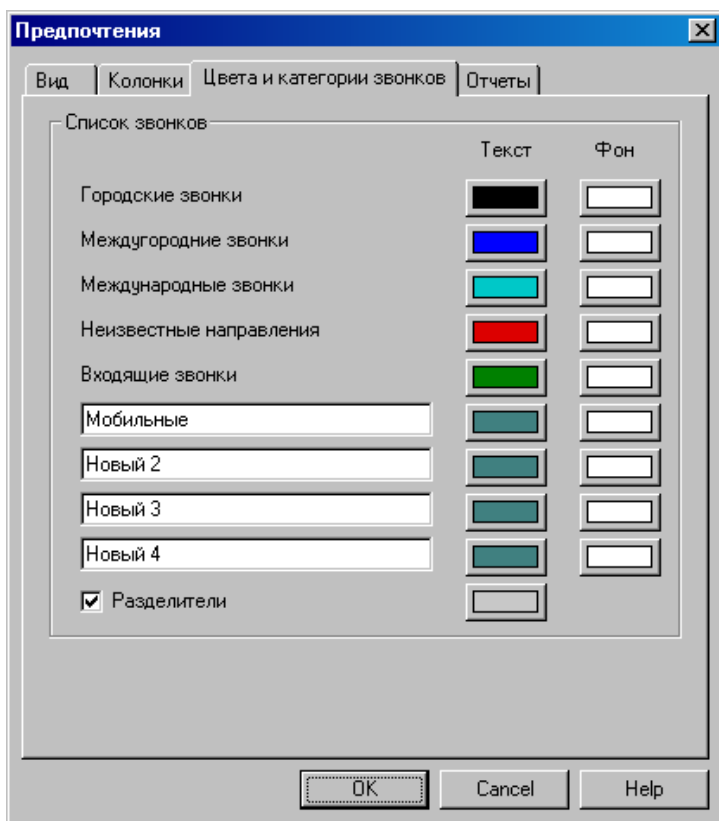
Предпочтения

Вид | Колонки | Цвета и категории звонков | Отчеты

Список звонков

Текст | Фон

Городские звонки

Междугородние звонки

Международные звонки

Неизвестные направления

Входящие звонки

Мобильные

Новый 2

Новый 3

Новый 4

☑ Разделители

OK | Cancel | Help